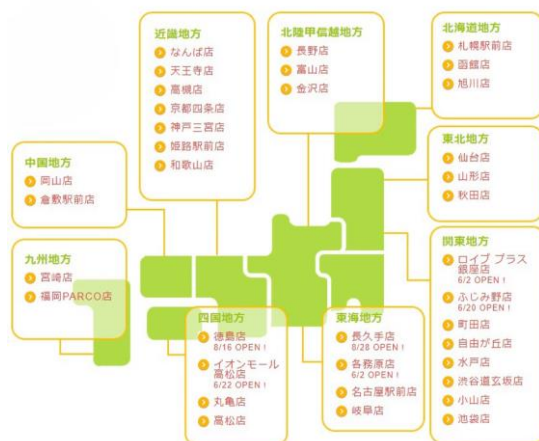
近畿地方
なんば店
天王寺店
高槻店
京都四条店
神戸三宮店
姫路駅前店
和歌山店

北陸甲信越地方
長野店
富山店
金沢店

北海道地方
札幌駅前店
函館店
旭川店

中国地方
岡山店
倉敷駅前店

東北地方
仙台店
山形店
秋田店

九州地方
宮崎店
福岡PARCO店

関東地方
ロイブ プラス 銀座店
6/2 OPEN！
ふじみ野店
6/20 OPEN！
町田店
自由が丘店
水戸店
渋谷道玄坂店
小山店
池袋店

四国地方
徳島店
8/16 OPEN！
イオンモール高松店
6/22 OPEN！
丸亀店
高松店

東海地方
長久手店
8/28 OPEN！
各務原店
6/2 OPEN！
名古屋駅前店
岐阜店